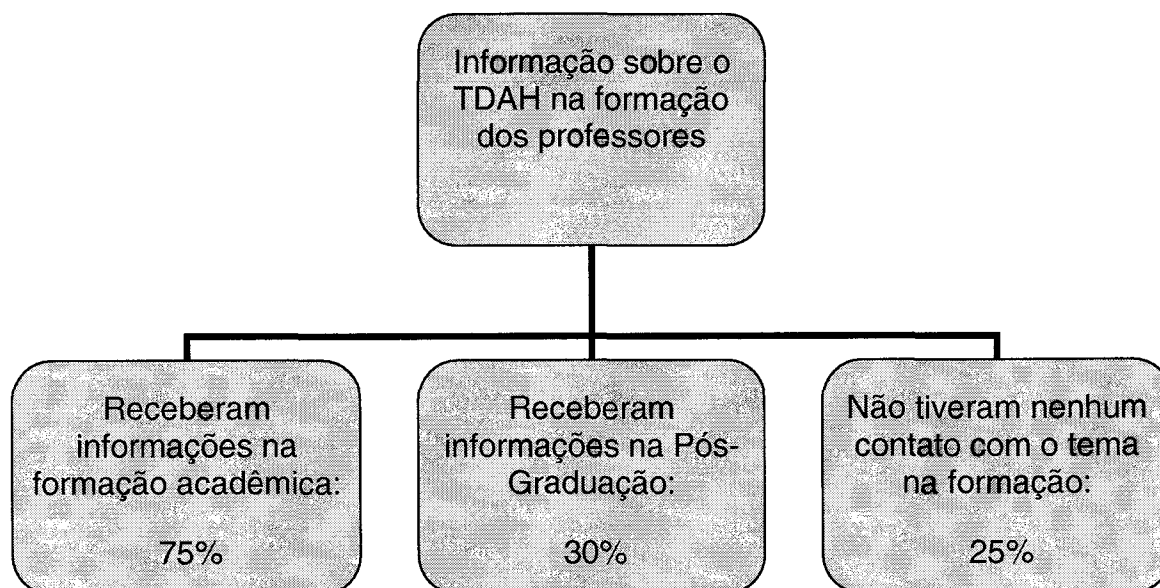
Informação sobre o TDAH na formação dos professores

Receberam informações na formação acadêmica:

75%

Receberam informações na Pós-Graduação:

30%

Não tiveram nenhum contato com o tema na formação:

25%